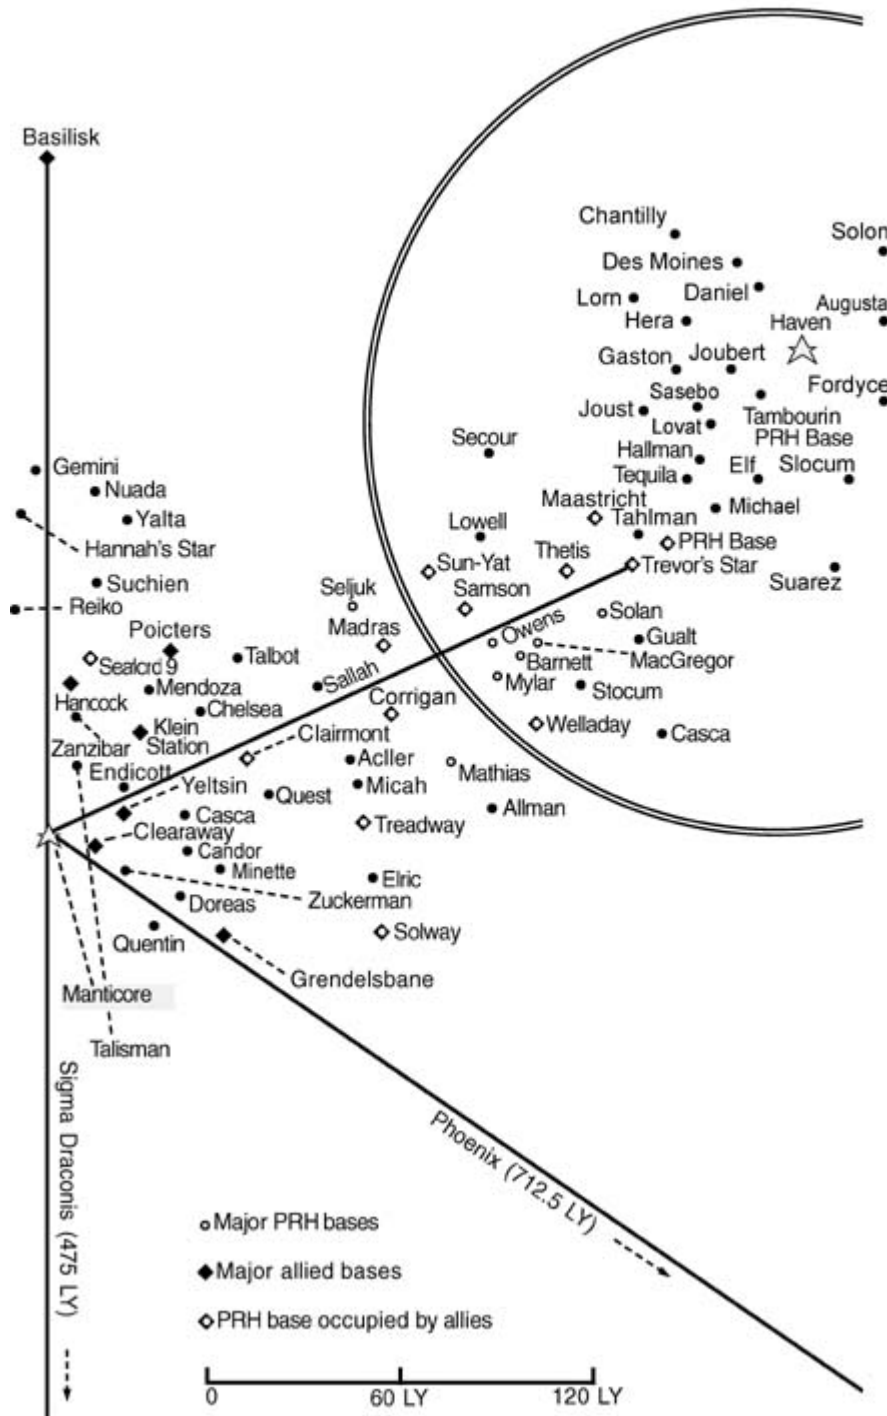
Basilisk

Chantilly
Solon
Des Moines
Lorn
Daniel
Augusta
Hera
Haven
Gaston
Joubert
Sasebo
Fordyce
Joust
Tambourin
Lovat
PRH Base
Secour
Hallman
Tequila
Elf
Slocum
Maastricht
Michael
Tahlman
Lowell
PRH Base
Thetis
Sun-Yat
Trevor's Star
Suarez
Samson
Seljuk
Solan
Owens
Madras
Gualt
Barnett
MacGregor
Mylar
Stocum
Corrigan
Welladay
Casca

Gemini
Nuada
Yalta
Hannah's Star
Suchien
Reiko
Poicters
Sealcrd 9
Talbot
Hancock
Mendoza
Sallah
Chelsea
Klein Station
Zanzibar
Clairmont
Endicott
Acller
Mathias
Yeltsin
Micah
Quest
Allman
Casca
Clearaway
Treadway
Candor
Minette
Elric
Zuckerman
Doreas
Solway
Quentin
Grendelsbane
Manticore
Talisman

Sigma Draconis (475 LY)
Phoenix (712.5 LY)

Major PRH bases
Major allied bases
PRH base occupied by allies

0
60 LY
120 LY